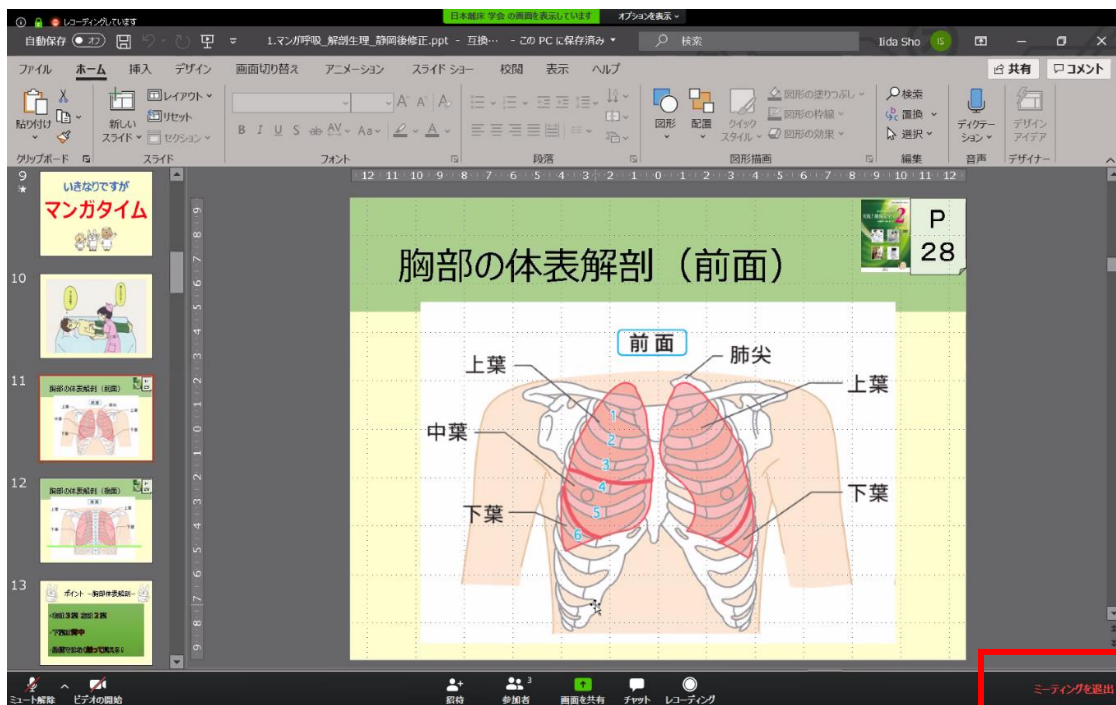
レコーディングしています

日本離床 学会 の画面を表示しています

オプションを表示

自動保存 オフ

1.マンガ呼吸_解剖生理_静岡後修正.ppt - 互換… - この PC に保存済み

検索

Iida Sho IS

ファイル ホーム 挿入 デザイン 画面切り替え アニメーション スライド ショー 校閲 表示 ヘルプ

共有 コメント

貼り付け 新しいスライド レイアウト リセット セクション

クリップボード スライド フォント 段落 図形描画 編集 音声 デザイナー

図形 配置 クイックスタイル 図形の塗りつぶし 図形の枠線 図形の効果

検索 置換 選択

ディクテーション デザインアイデア

9

いきなりですが マンガタイム

10

11

胸部の体表解剖（前面）

12

胸部の体表解剖（背面）

13

ポイント ~胸部体表解剖~

12 11 10 9 8 7 6 5 4 3 2 1 0 1 2 3 4 5 6 7 8 9 10 11 12

胸部の体表解剖（前面）

P 28

前面

上葉

肺尖

上葉

中葉

下葉

下葉

1 2 3 4 5 6

ミュート解除 ビデオの開始

招待 参加者 3 画面を共有 チャット レコーディング

ミーティングを退出